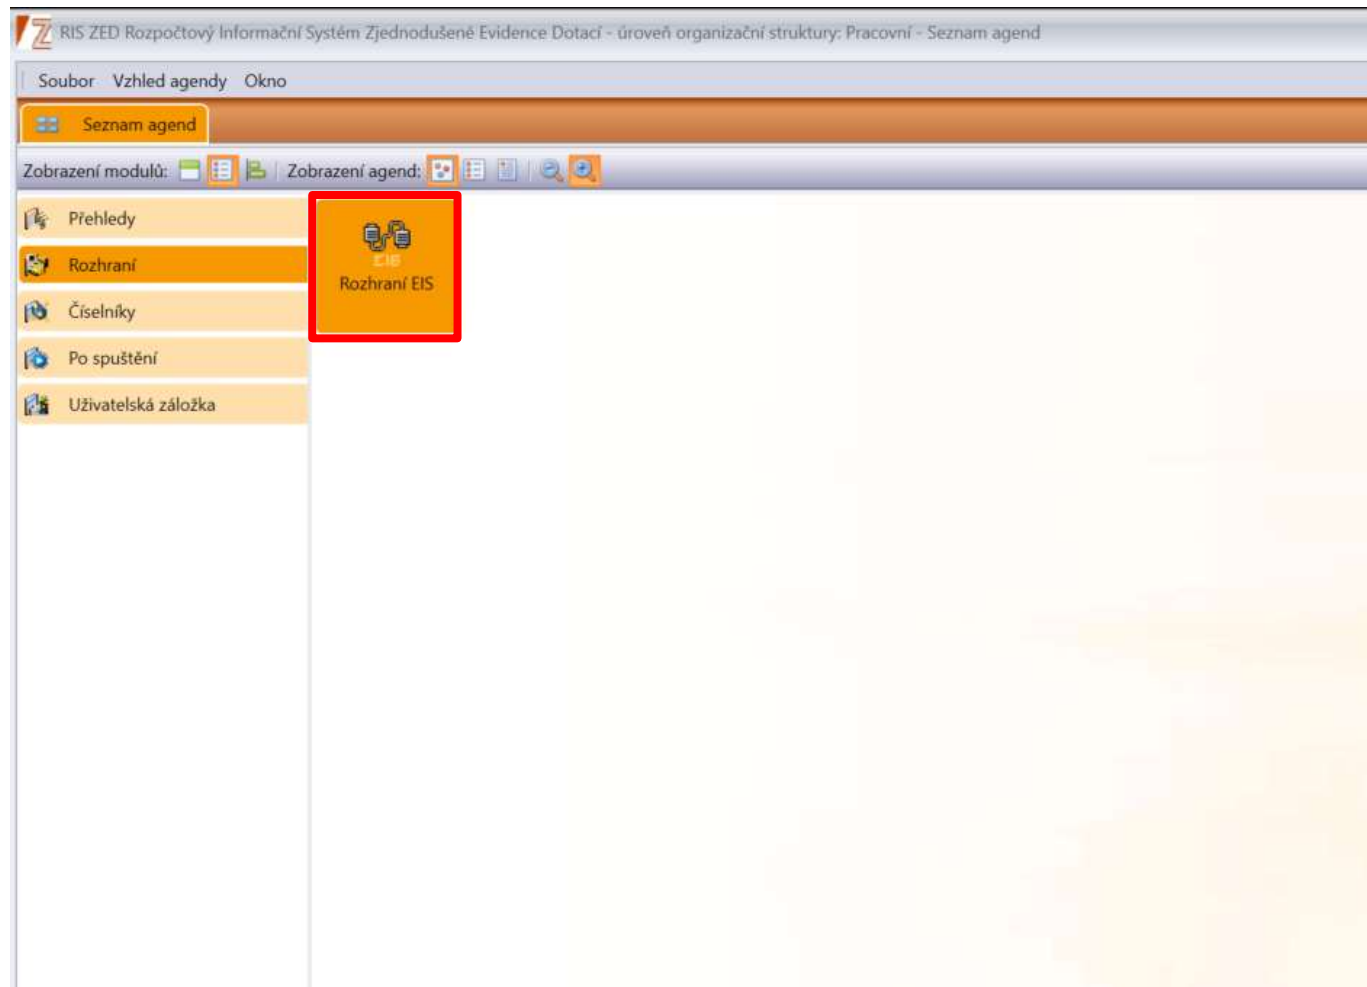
RIS ZED Rozpočtový Informační Systém Zjednodušené Evidence Dotací - úroveň organizační struktury: Pracovní - Seznam agend

Soubor Vzhled agendy Okno

Seznam agend

Zobrazení modulů: Zobrazení agend:

Přehledy
Rozhraní
Číselníky
Po spuštění
Uživatelská záložka

EIS
Rozhraní EIS